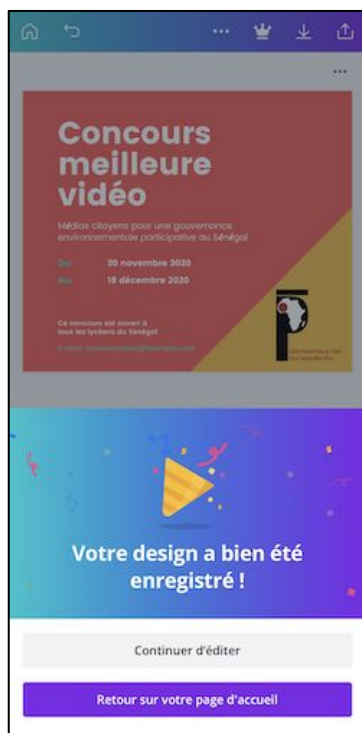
Concours meilleure vidéo

Médias citoyens pour une gouvernance environnementale participative au Sénégal

Du 20 novembre 2020
Au 19 décembre 2020

Ce concours est ouvert à tous les lycéens du Sénégal

E-mail: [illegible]

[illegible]

Votre design a bien été enregistré !

Continuer d'éditer

Retour sur votre page d'accueil